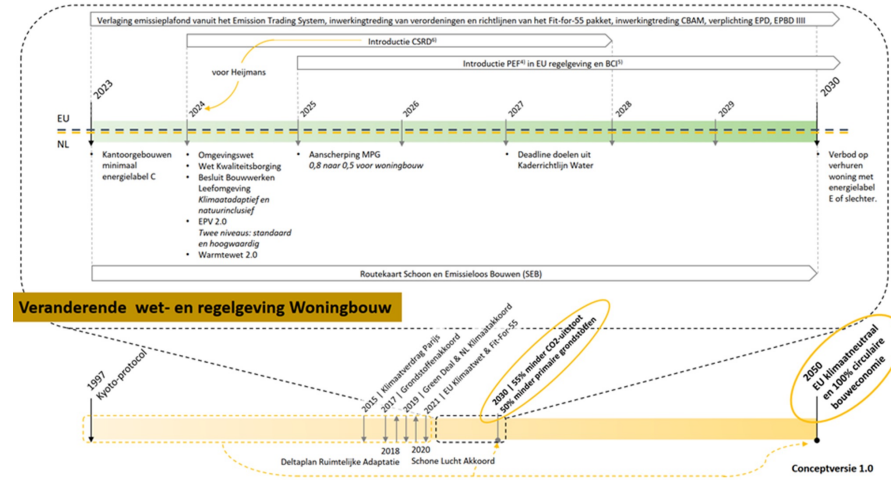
Verlaging emissieplafond vanuit het Emission Trading System, inwerkingtreding van verordeningen en richtlijnen van het Fit-for-55 pakket, inwerkingtreding CBAM, verplichting EPD, EPBD IIII

Introductie CSRD$^{6)}$

voor Heijmans

Introductie PEF$^{4)}$ in EU regelgeving en BCI$^{5)}$

2023

2024

2025

2026

2027

2028

2029

2030

EU

NL

Kantoorgebouwen minimaal energielabel C

Omgevingswet
Wet Kwaliteitsborging
Besluit Bouwwerken Leefomgeving
Klimaatadaptief en natuurinclusief
EPV 2.0
Twee niveaus: standaard en hoogwaardig
Warmtewet 2.0

Aanscherping MPG
0,8 naar 0,5 voor woningbouw

Deadline doelen uit Kaderrichtlijn Water

Verbod op verhuren woning met energielabel E of slechter.

Routekaart Schoon en Emissieloos Bouwen (SEB)

Veranderende wet- en regelgeving Woningbouw

1997 Kyoto-protocol

2015 | Klimaatverdrag Parijs

2017 | Grondstoffenakkoord

2019 | Green Deal & NL Klimaatakkoord

2021 | EU Klimaatwet & Fit-For-55

2030 | 55% minder CO2-uitstoot
50% minder primaire grondstoffen

2050
EU klimaatneutraal en 100% circulaire bouweconomie

2018
Deltaplan Ruimtelijke Adaptatie

2020
Schone Lucht Akkoord

Conceptversie 1.0